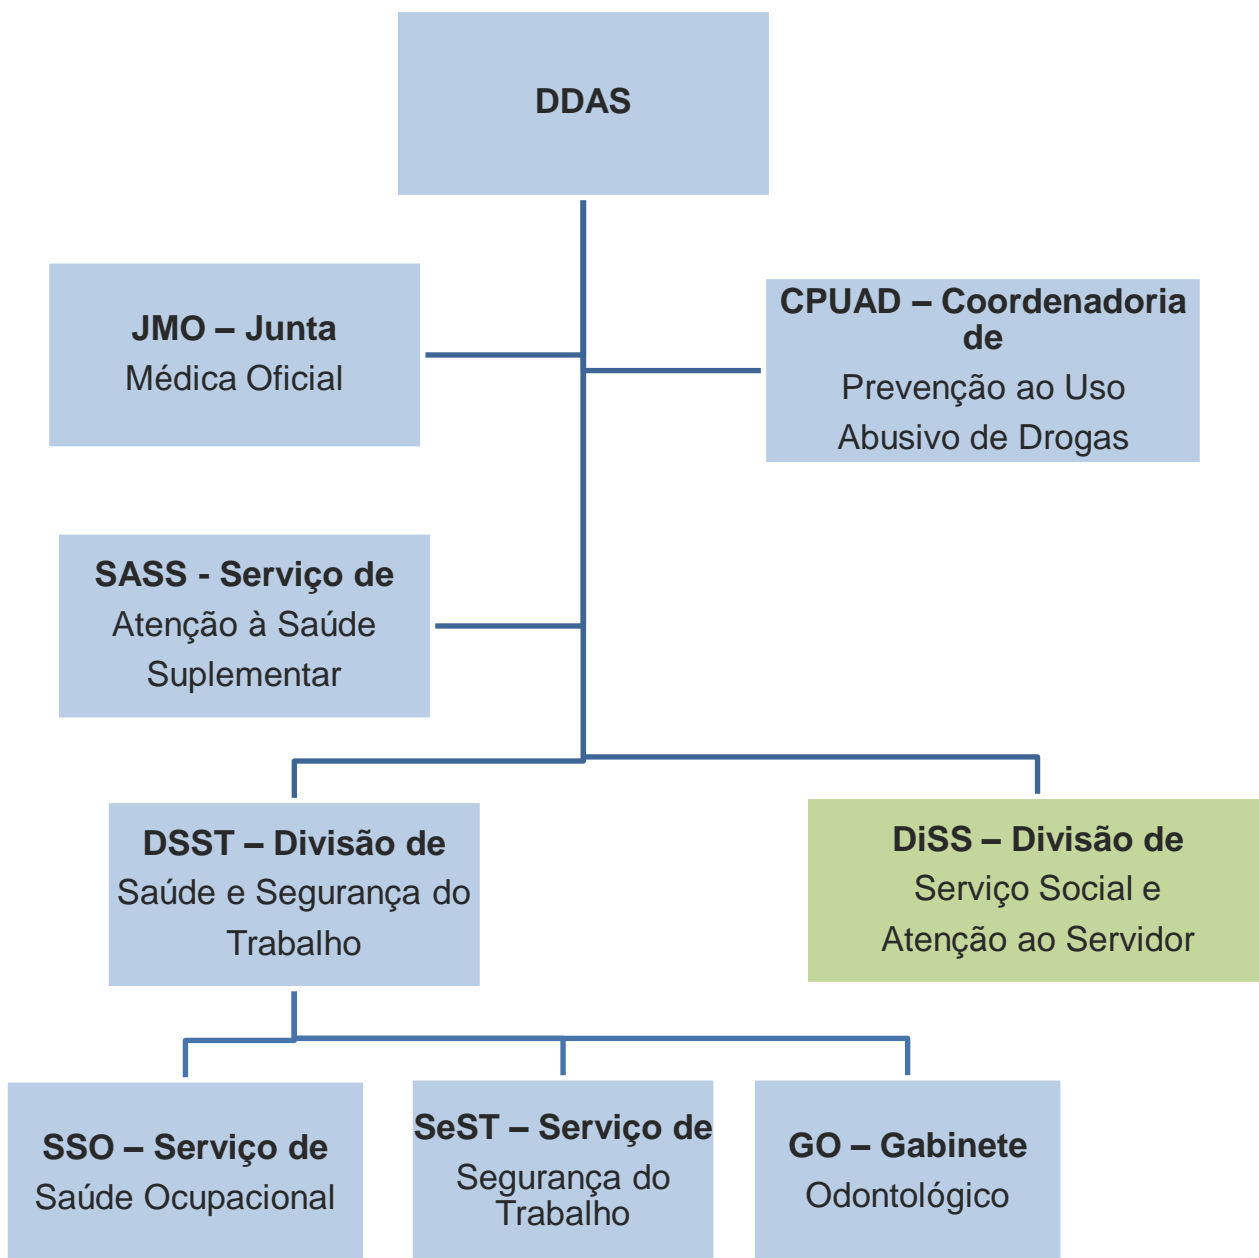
DDAS

JMO – Junta
Médica Oficial

CPUAD – Coordenadoria de
Prevenção ao Uso
Abusivo de Drogas

SASS - Serviço de
Atenção à Saúde
Suplementar

DSST – Divisão de
Saúde e Segurança do
Trabalho

DiSS – Divisão de
Serviço Social e
Atenção ao Servidor

SSO – Serviço de
Saúde Ocupacional

SeST – Serviço de
Segurança do
Trabalho

GO – Gabinete
Odontológico